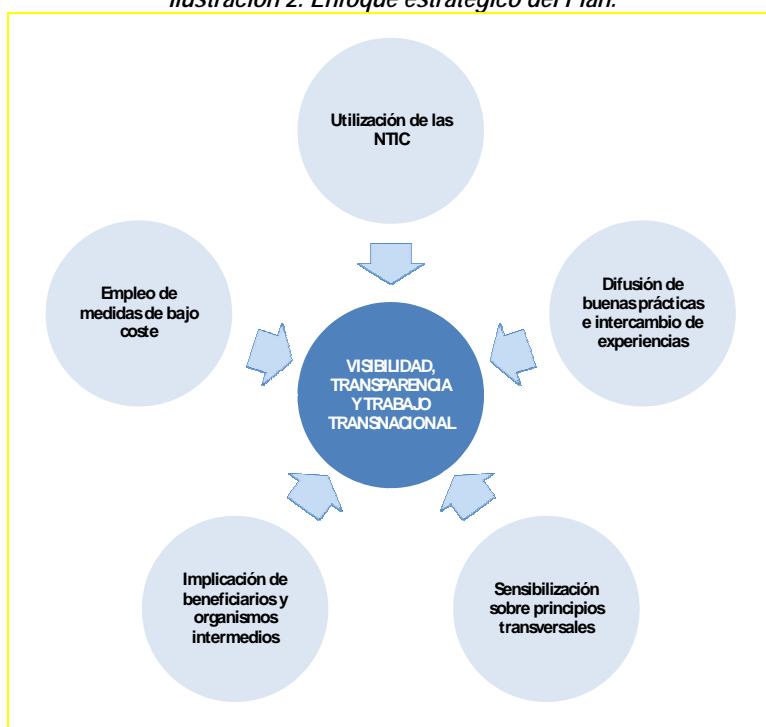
Ilustración 2. Enfoque estratégico del Plan.

Utilización de las NTIC

Empleo de medidas de bajo coste

Difusión de buenas prácticas e intercambio de experiencias

VISIBILIDAD, TRANSPARENCIA Y TRABAJO TRANSNACIONAL

Implicación de beneficiarios y organismos intermedios

Sensibilización sobre principios transversales